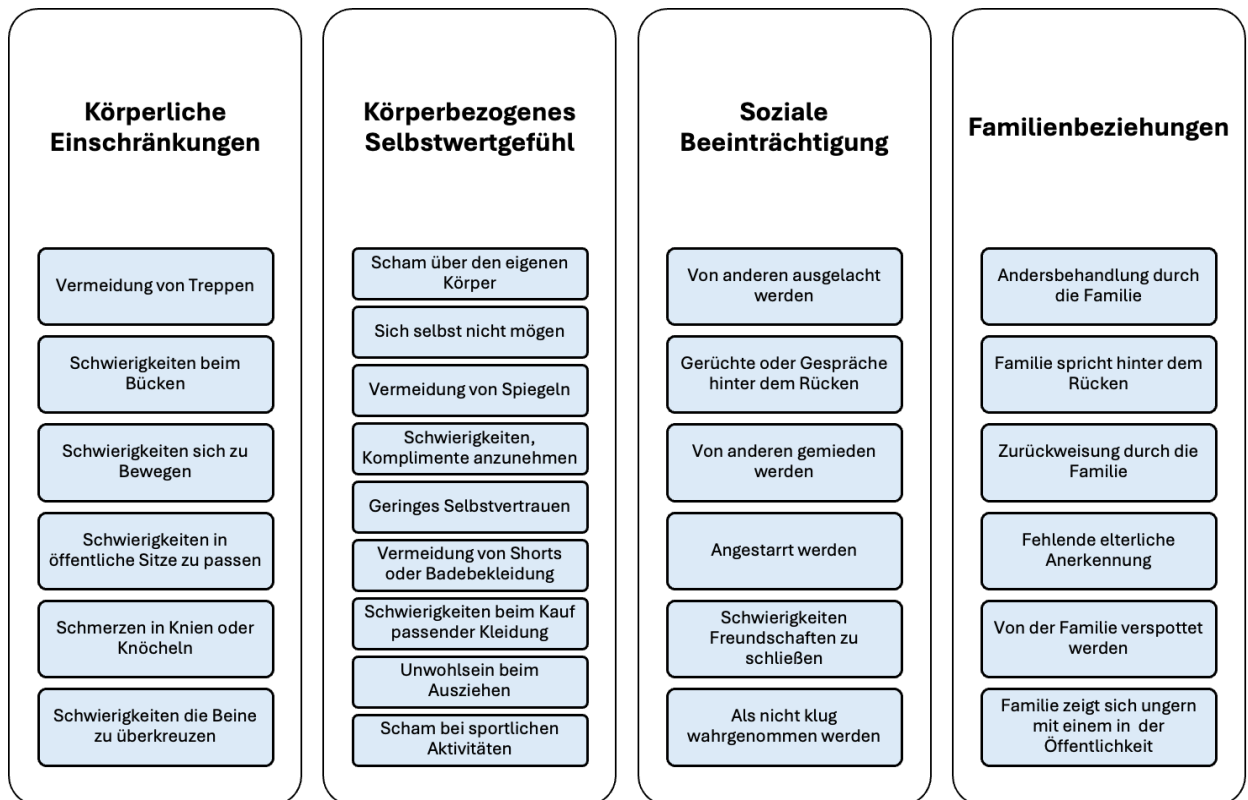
Körperliche Einschränkungen

Vermeidung von Treppen

Schwierigkeiten beim Bücken

Schwierigkeiten sich zu Bewegen

Schwierigkeiten in öffentliche Sitze zu passen

Schmerzen in Knien oder Knöcheln

Schwierigkeiten die Beine zu überkreuzen

Körperbezogenes Selbstwertgefühl

Scham über den eigenen Körper

Sich selbst nicht mögen

Vermeidung von Spiegeln

Schwierigkeiten, Komplimente anzunehmen

Geringes Selbstvertrauen

Vermeidung von Shorts oder Badebekleidung

Schwierigkeiten beim Kauf passender Kleidung

Unwohlsein beim Ausziehen

Scham bei sportlichen Aktivitäten

Soziale Beeinträchtigung

Von anderen ausgelacht werden

Gerüchte oder Gespräche hinter dem Rücken

Von anderen gemieden werden

Angestarrt werden

Schwierigkeiten Freundschaften zu schließen

Als nicht klug wahrgenommen werden

Familienbeziehungen

Andersbehandlung durch die Familie

Familie spricht hinter dem Rücken

Zurückweisung durch die Familie

Fehlende elterliche Anerkennung

Von der Familie verspottet werden

Familie zeigt sich ungern mit einem in der Öffentlichkeit